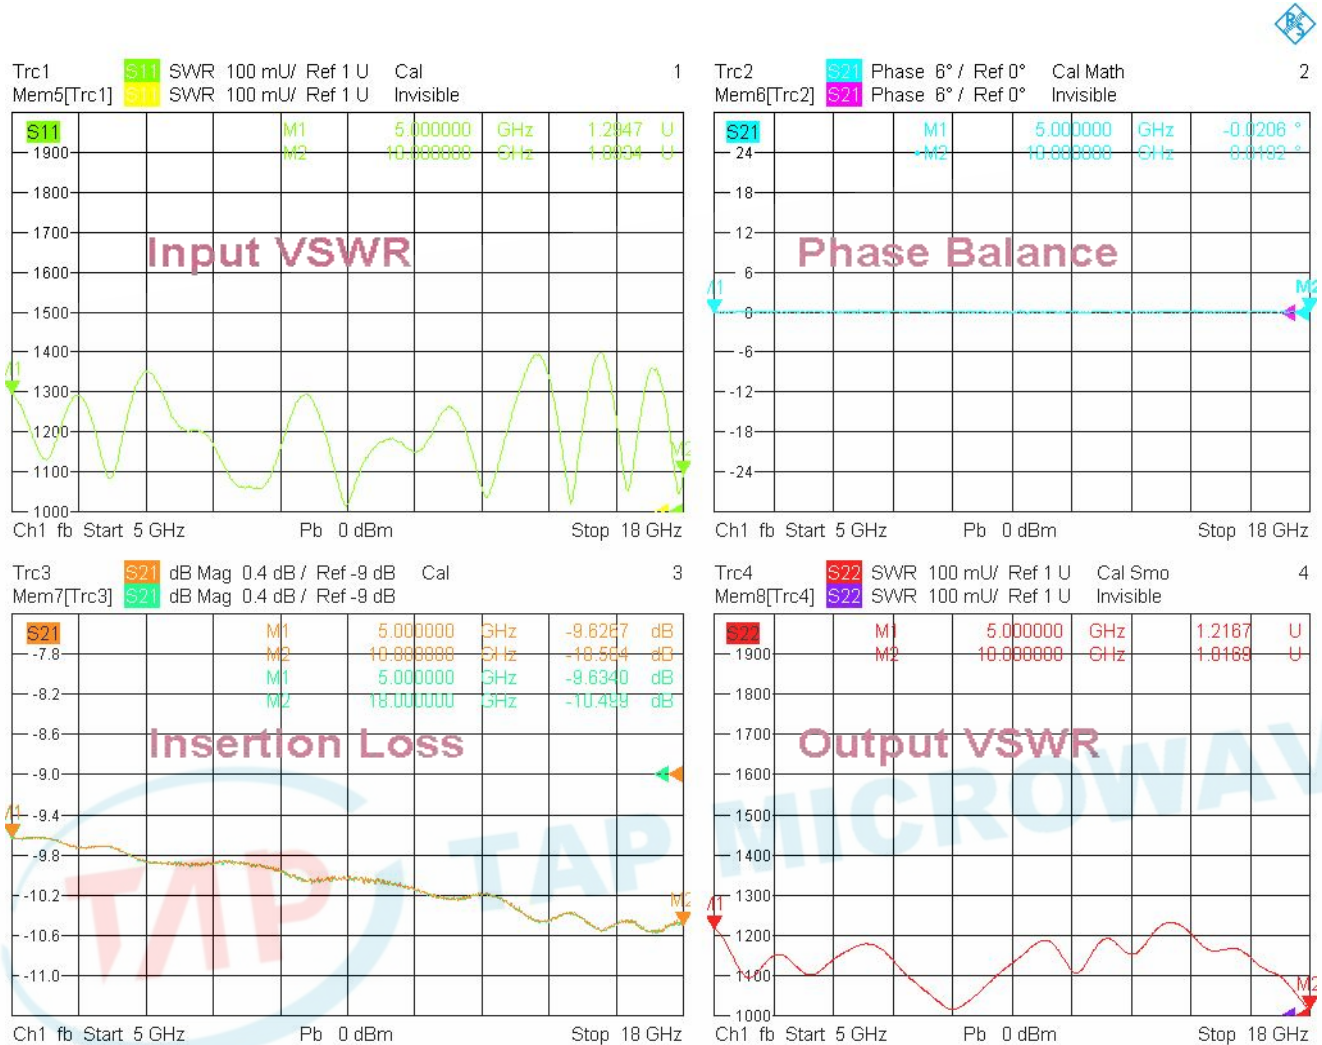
Trc1 S11 SWR 100 mU/ Ref 1 U Cal 1
Mem5[Trc1] S11 SWR 100 mU/ Ref 1 U Invisible

S11 M1 5.000000 GHz 1.2947 U
M2 10.000000 GHz 1.0834 U

1900
1800
1700
1600
1500
1400
1300
1200
1100
1000

Input VSWR

M1
M2

Ch1 fb Start 5 GHz Pb 0 dBm Stop 18 GHz

Trc2 S21 Phase 6° / Ref 0° Cal Math 2
Mem6[Trc2] S21 Phase 6° / Ref 0° Invisible

S21 M1 5.000000 GHz -0.0206 °
M2 10.000000 GHz 0.0102 °

24
18
12
6
0
-6
-12
-18
-24

Phase Balance

M1
M2

Ch1 fb Start 5 GHz Pb 0 dBm Stop 18 GHz

Trc3 S21 dB Mag 0.4 dB / Ref -9 dB Cal 3
Mem7[Trc3] S21 dB Mag 0.4 dB / Ref -9 dB

S21 M1 5.000000 GHz -9.6267 dB
M2 10.000000 GHz -10.564 dB
M1 5.000000 GHz -9.6340 dB
M2 18.000000 GHz -10.499 dB

-7.8
-8.2
-8.6
-9.0
-9.4
-9.8
-10.2
-10.6
-11.0

Insertion Loss

M1
M2

Ch1 fb Start 5 GHz Pb 0 dBm Stop 18 GHz

Trc4 S22 SWR 100 mU/ Ref 1 U Cal Smo 4
Mem8[Trc4] S22 SWR 100 mU/ Ref 1 U Invisible

S22 M1 5.000000 GHz 1.2167 U
M2 10.000000 GHz 1.0169 U

1900
1800
1700
1600
1500
1400
1300
1200
1100
1000

Output VSWR

M1
M2

TAP MICROWAVE

Ch1 fb Start 5 GHz Pb 0 dBm Stop 18 GHz